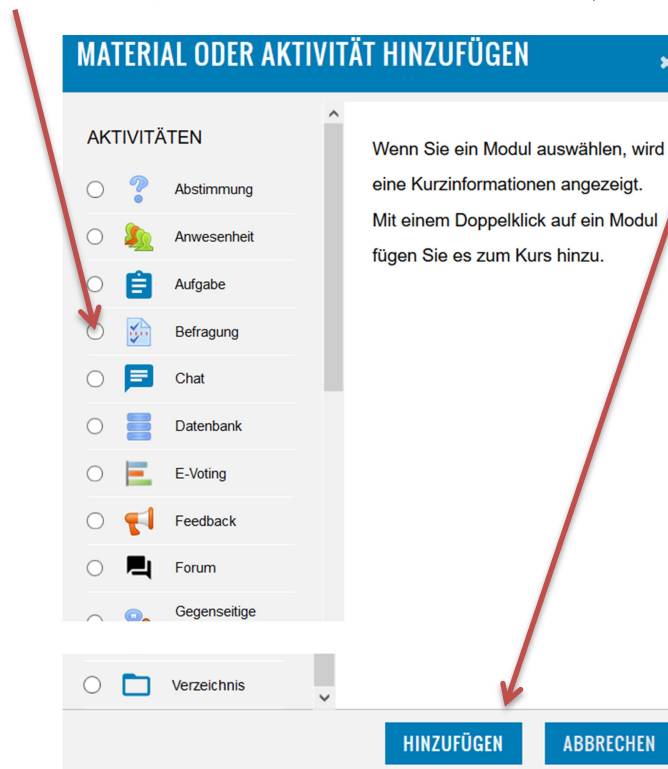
MATERIAL ODER AKTIVITÄT HINZUFÜGEN

AKTIVITÄTEN

Abstimmung

Anwesenheit

Aufgabe

Befragung

Chat

Datenbank

E-Voting

Feedback

Forum

Gegenseitige

Verzeichnis

Wenn Sie ein Modul auswählen, wird eine Kurzinformationen angezeigt. Mit einem Doppelklick auf ein Modul fügen Sie es zum Kurs hinzu.

HINZUFÜGEN

ABBRECHEN